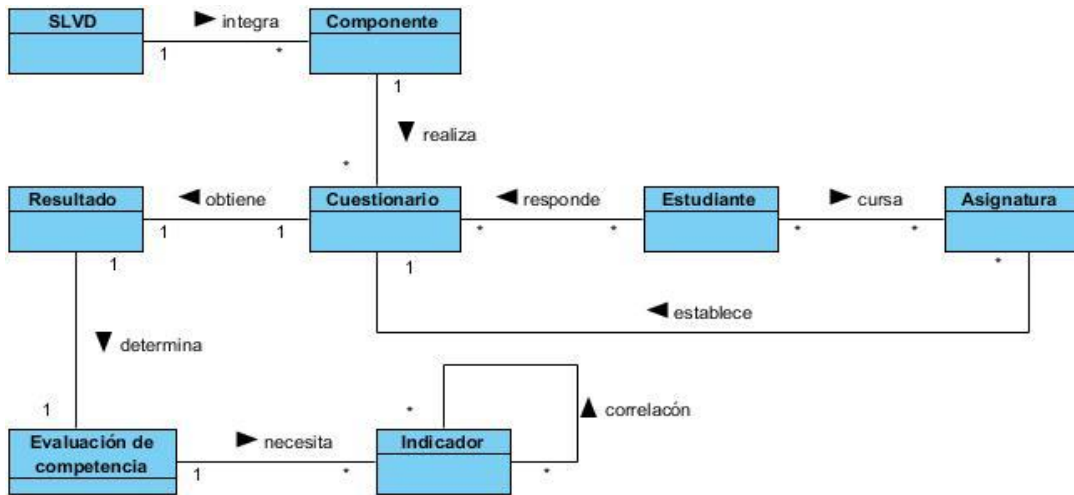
SLVD

integra

1

*

Componente

1

realiza

*

Resultado

obtiene

1

1

Cuestionario

responde

*

*

Estudiante

cursa

*

*

Asignatura

1

1

*

establece

determina

1

Evaluación de competencia

necesita

1

*

Indicador

*

*

correlacón